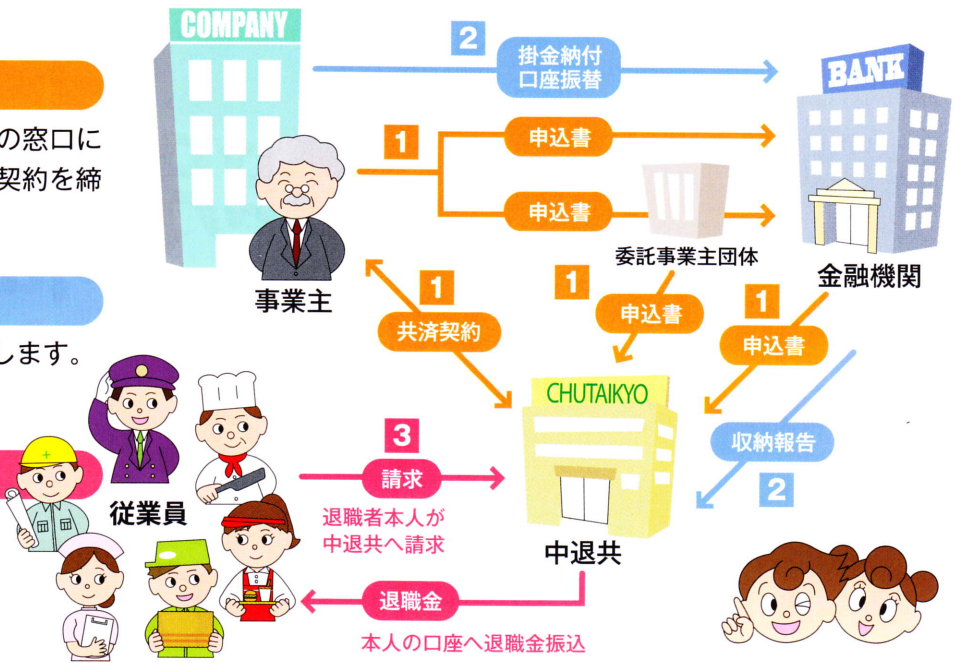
の窓口に
契約を締

します。

COMPANY

2
掛金納付
口座振替

BANK

1
申込書

申込書

委託事業主団体

事業主

金融機関

1
共済契約

1
申込書

1
申込書

CHUTAIKYO

収納報告

2

3
請求

従業員

退職者本人が
中退共へ請求

中退共

退職金

本人の口座へ退職金振込